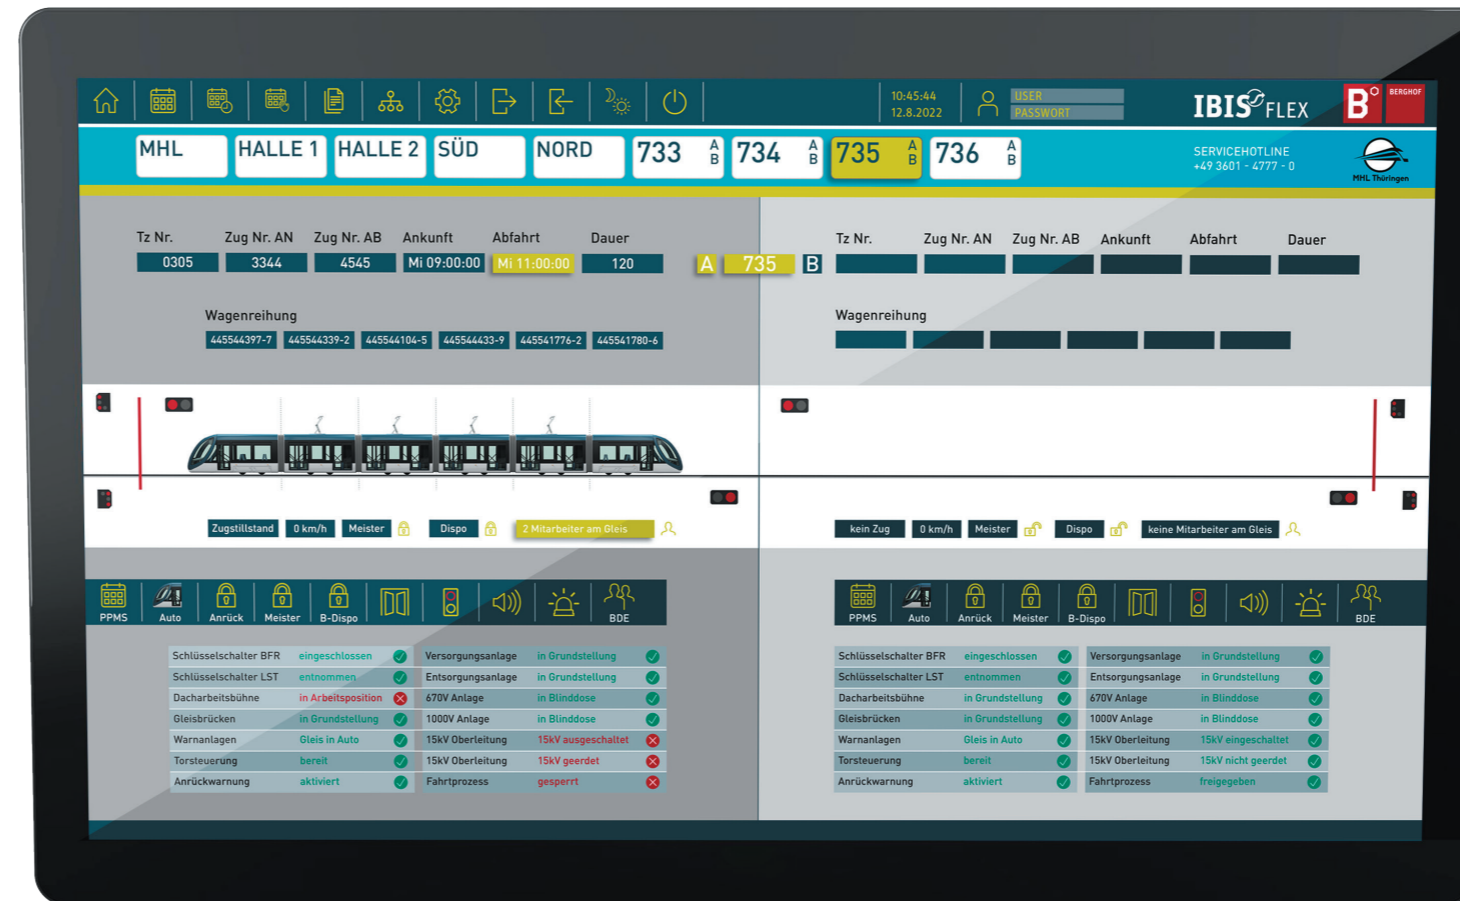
10:45:44
12.8.2022
USER
PASSWORD
IBIS FLEX
B BERGHOF

MHL HALLE 1 HALLE 2 SÜD NORD 733 A B 734 A B 735 A B 736 A B

SERVICEHOTLINE
+49 3601 - 4777 - 0
MHL Thüringen

| Tz Nr. | Zug Nr. AN | Zug Nr. AB | Ankunft | Abfahrt | Dauer |
|---|---|---|---|---|---|
| 0305 | 3344 | 4545 | Mi 09:00:00 | Mi 11:00:00 | 120 |

A 735 B

Tz Nr. Zug Nr. AN Zug Nr. AB Ankunft Abfahrt Dauer

Wagenreihung
445544397-7 445544339-2 445544104-5 445544433-9 445541776-2 445541780-6

Wagenreihung

Zugstillstand 0 km/h Meister Dispo 2 Mitarbeiter am Gleis

kein Zug 0 km/h Meister Dispo keine Mitarbeiter am Gleis

PPMS Auto Anrück Meister B-Dispo BDE

PPMS Auto Anrück Meister B-Dispo BDE

| | | | |
|---|---|---|---|
| Schlüsselschalter BFR | eingeschlossen | Versorgungsanlage | in Grundstellung |
| Schlüsselschalter LST | entnommen | Entsorgungsanlage | in Grundstellung |
| Dacharbeitsbühne | in Arbeitsposition | 670V Anlage | in Blinddose |
| Gleisbrücken | in Grundstellung | 1000V Anlage | in Blinddose |
| Warnanlagen | Gleis in Auto | 15kV Oberleitung | 15kV ausgeschaltet |
| Torsteuerung | bereit | 15kV Oberleitung | 15kV geerdet |
| Anrückwarnung | aktiviert | Fahrtprozess | gesperrt |

| | | | |
|---|---|---|---|
| Schlüsselschalter BFR | eingeschlossen | Versorgungsanlage | in Grundstellung |
| Schlüsselschalter LST | entnommen | Entsorgungsanlage | in Grundstellung |
| Dacharbeitsbühne | in Grundstellung | 670V Anlage | in Blinddose |
| Gleisbrücken | in Grundstellung | 1000V Anlage | in Blinddose |
| Warnanlagen | Gleis in Auto | 15kV Oberleitung | 15kV eingeschaltet |
| Torsteuerung | bereit | 15kV Oberleitung | 15kV nicht geerdet |
| Anrückwarnung | aktiviert | Fahrtprozess | freigegeben |